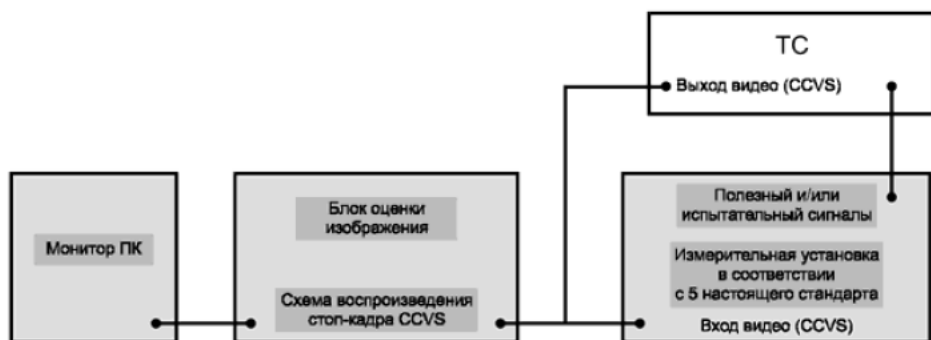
ТС
Выход видео (CCVS)

Монитор ПК

Блок оценки изображения

Схема воспроизведения стоп-кадра CCVS

Полезный и/или испытательный сигналы

Измерительная установка в соответствии с 5 настоящего стандарта

Вход видео (CCVS)